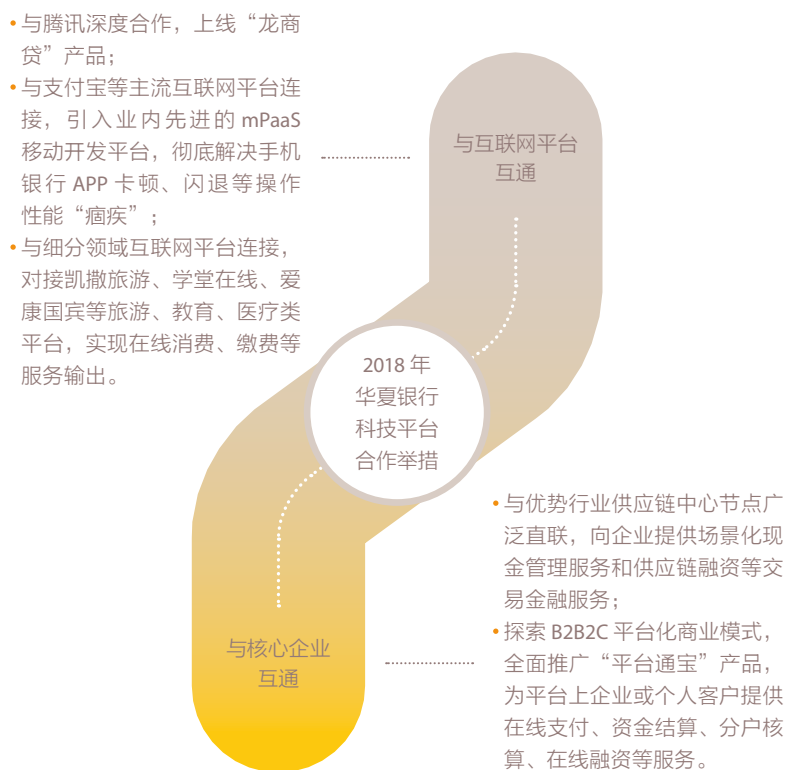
• 与腾讯深度合作，上线“龙商贷”产品；
• 与支付宝等主流互联网平台连接，引入业内先进的 mPaaS 移动开发平台，彻底解决手机银行 APP 卡顿、闪退等操作性能“痼疾”；
• 与细分领域互联网平台连接，对接凯撒旅游、学堂在线、爱康国宾等旅游、教育、医疗类平台，实现在线消费、缴费等服务输出。

与互联网平台互通

2018 年
华夏银行
科技平台
合作举措

• 与优势行业供应链中心节点广泛直联，向企业提供场景化现金管理服务和供应链融资等交易金融服务；
• 探索 B2B2C 平台化商业模式，全面推广“平台通宝”产品，为平台上企业或个人客户提供在线支付、资金结算、分户核算、在线融资等服务。

与核心企业互通